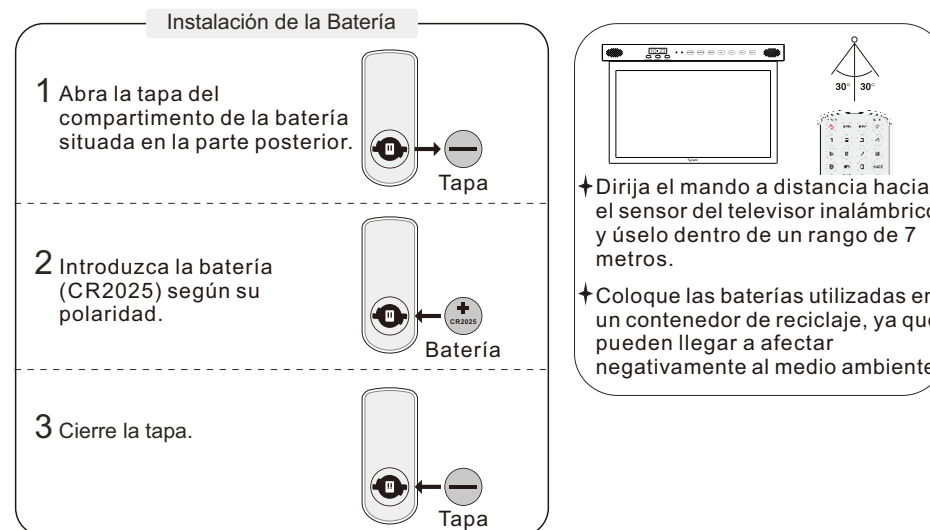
Instalación de la Batería

1 Abra la tapa del compartimento de la batería situada en la parte posterior.

Tapa

2 Introduzca la batería (CR2025) según su polaridad.

CR2025

Batería

3 Cierre la tapa.

Tapa

30° 30°

✦Dirija el mando a distancia hacia el sensor del televisor inalámbrico y úselo dentro de un rango de 7 metros.

✦Coloque las baterías utilizadas en un contenedor de reciclaje, ya que pueden llegar a afectar negativamente al medio ambiente.